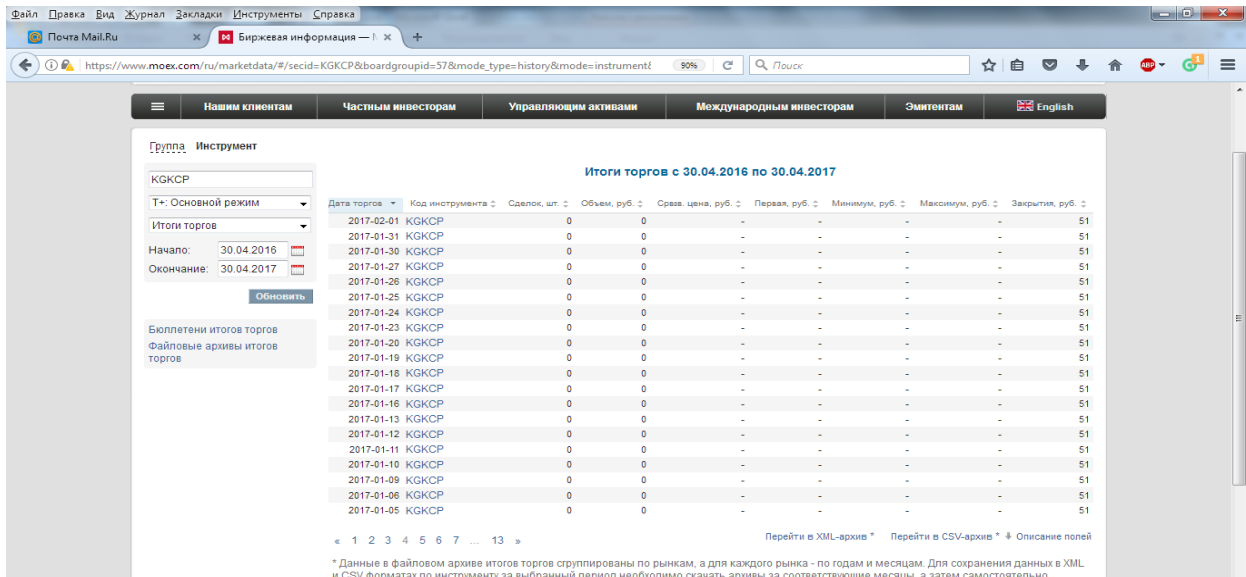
Файл Правка Вид Журнал Закладки Инструменты Справка

Почта Mail.Ru ×
Биржевая информация — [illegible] ×
+

https://www.moex.com/ru/marketdata/#/secid=KGKCP&boardgroupid=57&mode_type=history&mode=instrument&
90%
Поиск

Нашим клиентам | Частным инвесторам | Управляющим активами | Международным инвесторам | Эмитентам | English

Группа Инструмент

KGKCP
T+: Основной режим
Итоги торгов
Начало: 30.04.2016
Окончание: 30.04.2017
Обновить

Бюллетени итогов торгов
Файловые архивы итогов торгов

Итоги торгов с 30.04.2016 по 30.04.2017

| Дата торгов | Код инструмента | Сделок, шт. | Объем, руб. | Срвзв. цена, руб. | Первая, руб. | Минимум, руб. | Максимум, руб. | Закрытия, руб. |
|---|---|---|---|---|---|---|---|---|
| 2017-02-01 | KGKCP | 0 | 0 | - | - | - | - | 51 |
| 2017-01-31 | KGKCP | 0 | 0 | - | - | - | - | 51 |
| 2017-01-30 | KGKCP | 0 | 0 | - | - | - | - | 51 |
| 2017-01-27 | KGKCP | 0 | 0 | - | - | - | - | 51 |
| 2017-01-26 | KGKCP | 0 | 0 | - | - | - | - | 51 |
| 2017-01-25 | KGKCP | 0 | 0 | - | - | - | - | 51 |
| 2017-01-24 | KGKCP | 0 | 0 | - | - | - | - | 51 |
| 2017-01-23 | KGKCP | 0 | 0 | - | - | - | - | 51 |
| 2017-01-20 | KGKCP | 0 | 0 | - | - | - | - | 51 |
| 2017-01-19 | KGKCP | 0 | 0 | - | - | - | - | 51 |
| 2017-01-18 | KGKCP | 0 | 0 | - | - | - | - | 51 |
| 2017-01-17 | KGKCP | 0 | 0 | - | - | - | - | 51 |
| 2017-01-16 | KGKCP | 0 | 0 | - | - | - | - | 51 |
| 2017-01-13 | KGKCP | 0 | 0 | - | - | - | - | 51 |
| 2017-01-12 | KGKCP | 0 | 0 | - | - | - | - | 51 |
| 2017-01-11 | KGKCP | 0 | 0 | - | - | - | - | 51 |
| 2017-01-10 | KGKCP | 0 | 0 | - | - | - | - | 51 |
| 2017-01-09 | KGKCP | 0 | 0 | - | - | - | - | 51 |
| 2017-01-06 | KGKCP | 0 | 0 | - | - | - | - | 51 |
| 2017-01-05 | KGKCP | 0 | 0 | - | - | - | - | 51 |

« 1 2 3 4 5 6 7 ... 13 »

Перейти в XML-архив * Перейти в CSV-архив * Описание полей

* Данные в файловом архиве итогов торгов сгруппированы по рынкам, а для каждого рынка - по годам и месяцам. Для сохранения данных в XML и CSV форматах по инструменту за выбранный период необходимо скачать архивы за соответствующие месяцы, а затем самостоятельно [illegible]